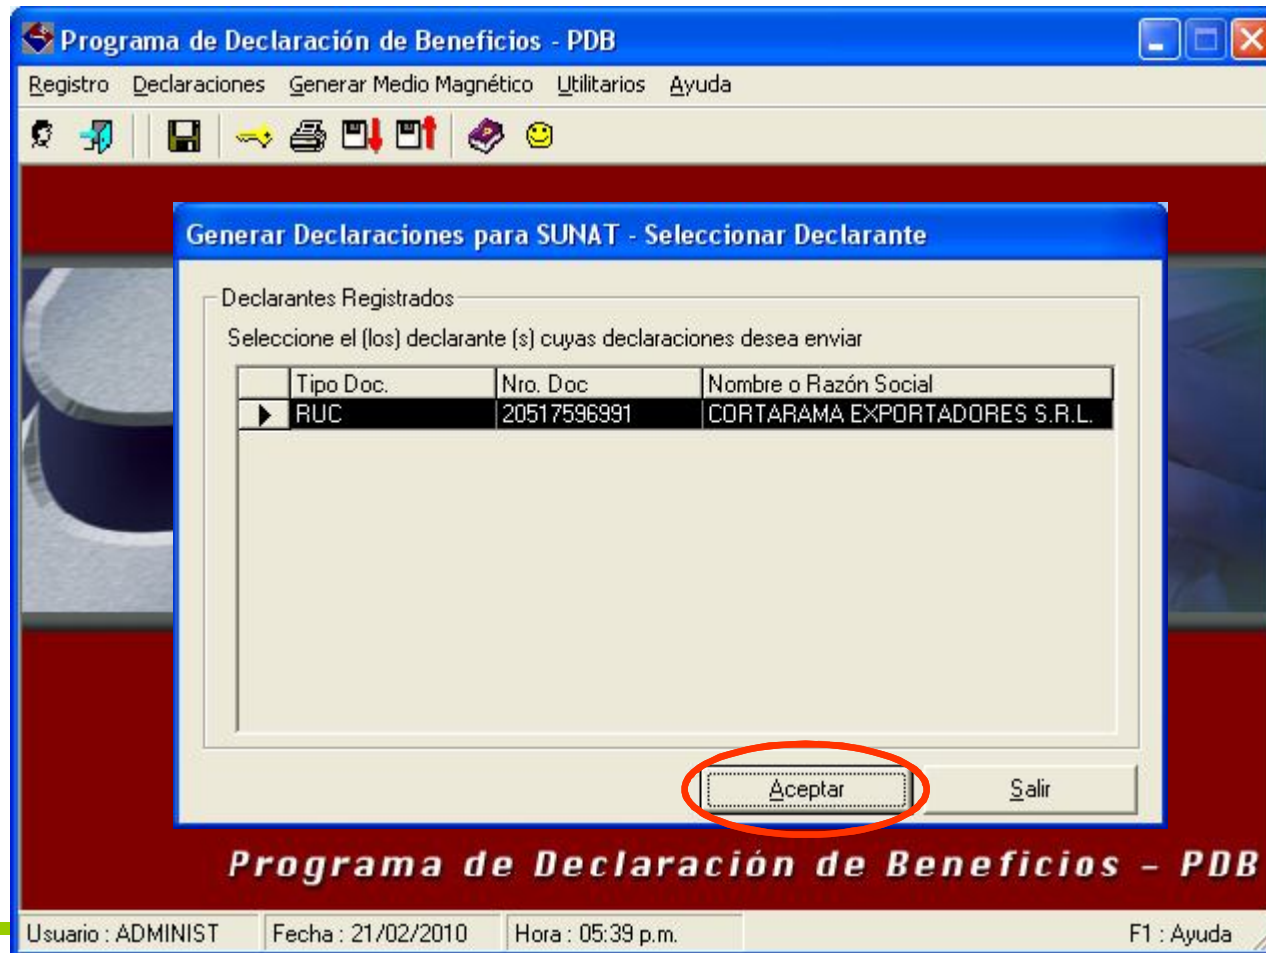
Programa de Declaración de Beneficios - PDB

Registro Declaraciones Generar Medio Magnético Utilitarios Ayuda

Generar Declaraciones para SUNAT - Seleccionar Declarante

Declarantes Registrados

Seleccione el (los) declarante (s) cuyas declaraciones desea enviar

| | Tipo Doc. | Nro. Doc | Nombre o Razón Social |
|---|---|---|---|
| ▶ | RUC | 20517596991 | CORTARAMA EXPORTADORES S.R.L. |

Aceptar

Salir

Programa de Declaración de Beneficios - PDB

Usuario : ADMINIST Fecha : 21/02/2010 Hora : 05:39 p.m. F1 : Ayuda